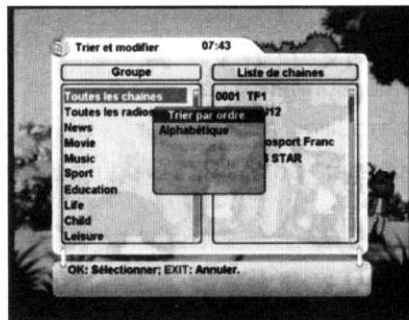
Trier et modifier 07:43

Groupe

Toutes les chaines
Toutes les radio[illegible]
News
Movie
Music
Sport
Education
Life
Child
Leisure

Liste de chaines

0001 TF1
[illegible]012
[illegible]osport Franc
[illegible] STAR

Trier par ordre
Alphabétique

OK: Sélectionner; EXIT: Annuler.